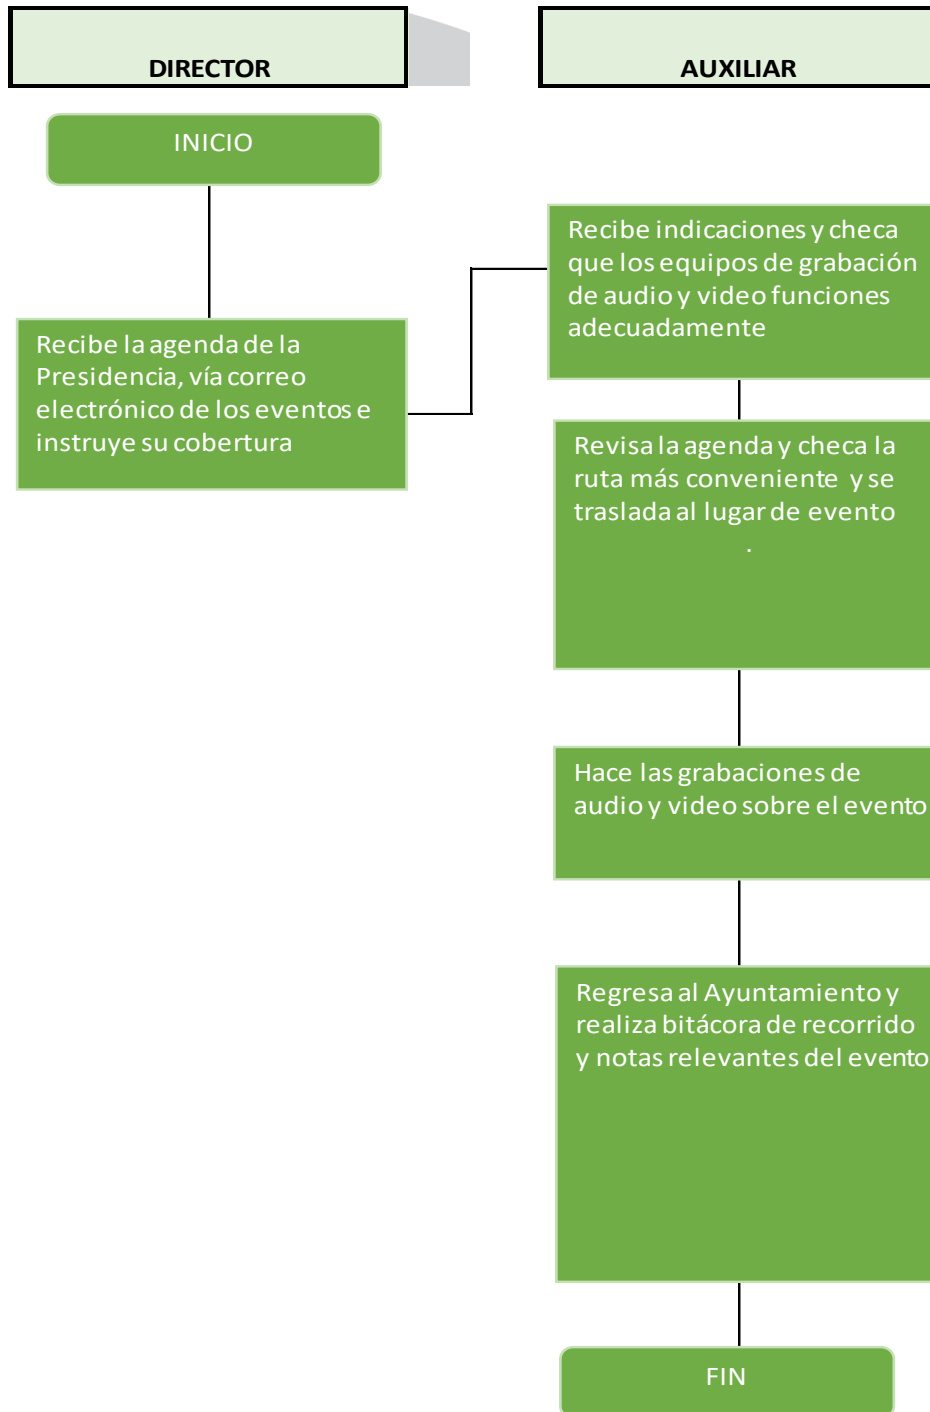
DIRECTOR

AUXILIAR

INICIO

Recibe la agenda de la Presidencia, vía correo electrónico de los eventos e instruye su cobertura

Recibe indicaciones y checa que los equipos de grabación de audio y video funciones adecuadamente

Revisa la agenda y checa la ruta más conveniente y se traslada al lugar de evento .

Hace las grabaciones de audio y video sobre el evento

Regresa al Ayuntamiento y realiza bitácora de recorrido y notas relevantes del evento

FIN